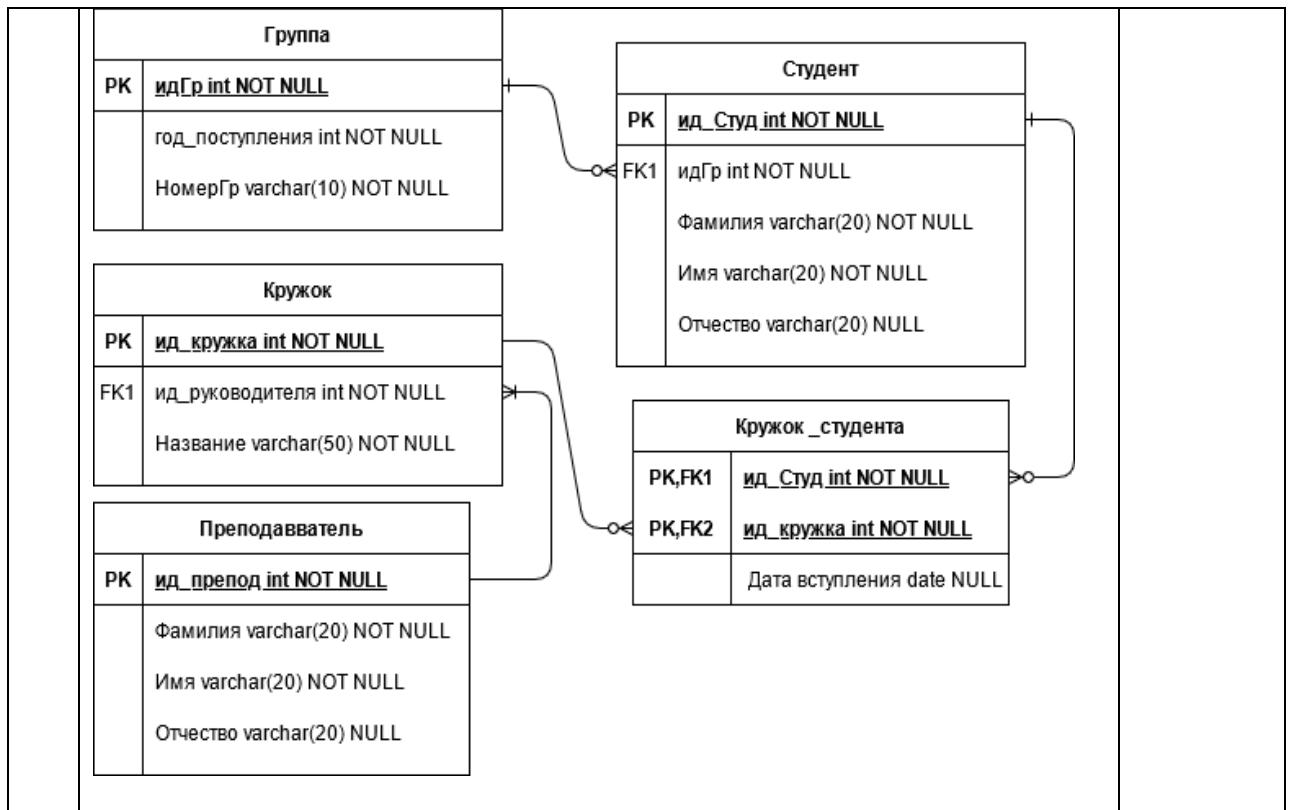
Группа

| PK | идГр int NOT NULL |
|---|---|
| | год_поступления int NOT NULL<br>НомерГр varchar(10) NOT NULL |

Студент

| PK | ид_Студ int NOT NULL |
|---|---|
| FK1 | идГр int NOT NULL<br>Фамилия varchar(20) NOT NULL<br>Имя varchar(20) NOT NULL<br>Отчество varchar(20) NULL |

Кружок

| PK | ид_кружка int NOT NULL |
|---|---|
| FK1 | ид_руководителя int NOT NULL<br>Название varchar(50) NOT NULL |

Кружок _студента

| PK,FK1 | ид_Студ int NOT NULL |
|---|---|
| PK,FK2 | ид_кружка int NOT NULL |
| | Дата вступления date NULL |

Преподавватель

| PK | ид_препод int NOT NULL |
|---|---|
| | Фамилия varchar(20) NOT NULL<br>Имя varchar(20) NOT NULL<br>Отчество varchar(20) NULL |